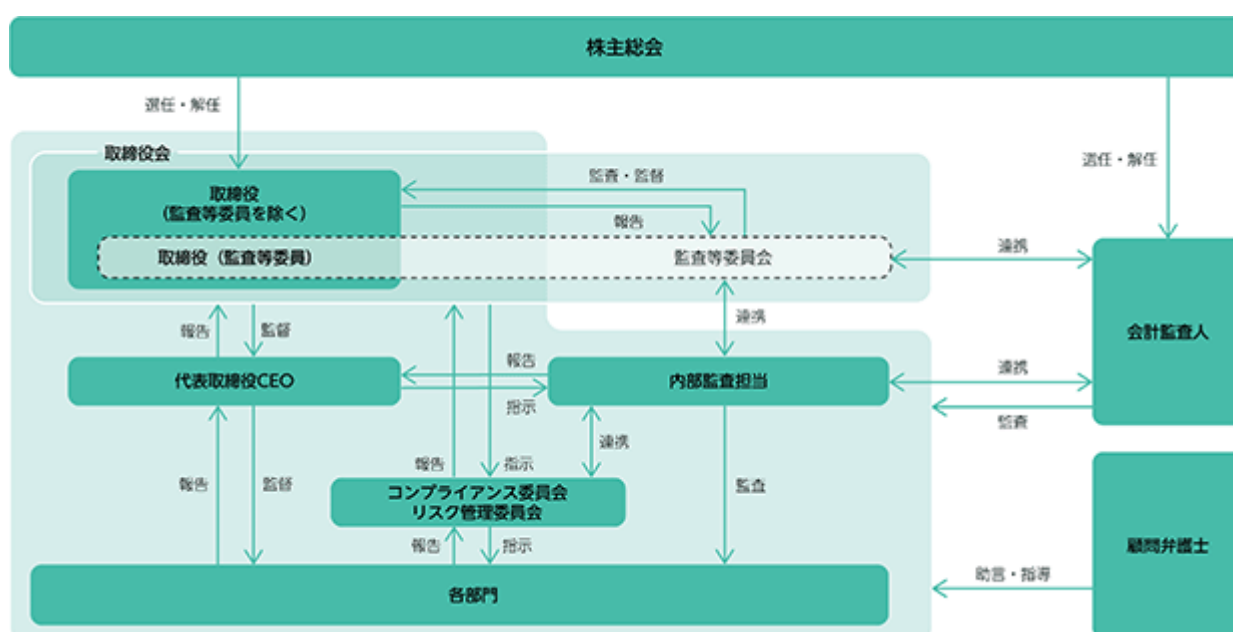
株主総会

選任・解任

取締役会

取締役
（監査等委員を除く）

取締役（監査等委員）

監査・監督

報告

監査等委員会

選任・解任

連携

会計監査人

報告

監督

連携

代表取締役CEO

報告

指示

内部監査担当

連携

監査

報告

監督

報告

指示

連携

コンプライアンス委員会
リスク管理委員会

監査

報告

指示

各部門

顧問弁護士

助言・指導